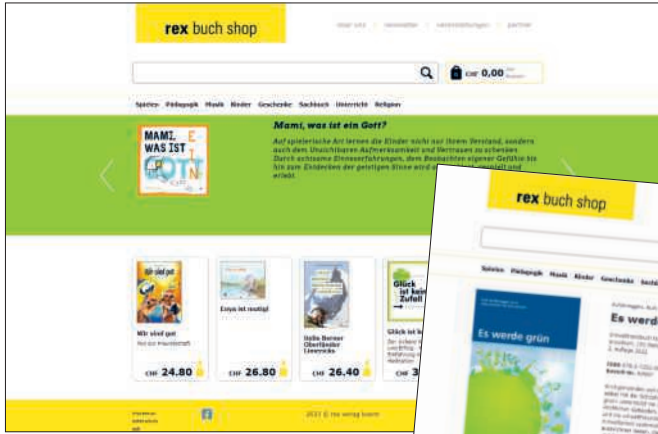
rex buch shop

über uns | newsletter | veranstaltungen | partner

CHF 0,00

Spiele Pädagogik Musik Kinder Geschenke Sachbuch Unterricht Religion

MAMI, WAS IST GOTT

Mami, was ist ein Gott?

Auf spielerische Art lernen die Kinder nicht nur ihren Verstand, sondern auch dem Unsichtbaren Aufmerksamkeit und Vertrauen zu schenken. Durch achtsame Sinneserfahrungen, dem Beobachten eigener Gefühle bis hin zum Entdecken der geistigen Sinne wird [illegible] erlebt.

Wir sind gut

Wir sind gut
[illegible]

CHF 24.80

Enya ist mutig!

CHF 26.80

Stille Berner Oberländer Limericks

CHF 26.40

Glück ist kein Zufall

Glück ist ke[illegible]

CHF

2022 © rex verlag luzern

rex buch shop

Spiele Pädagogik Musik Kinder Geschenke Sachbuch Unterricht

Es werde grün

Es werd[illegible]